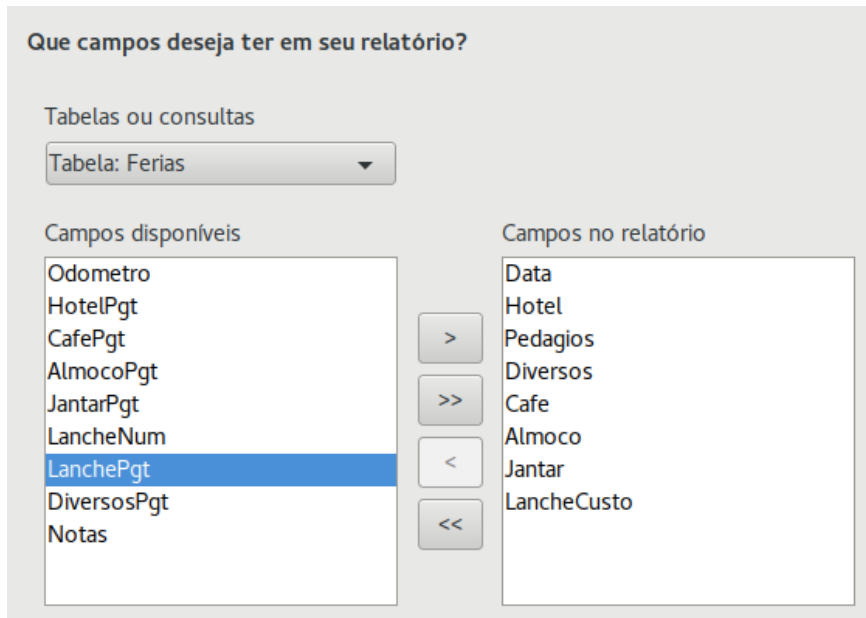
Que campos deseja ter em seu relatório?

Tabelas ou consultas

Tabela: Ferias

Campos disponíveis

Odometro
HotelPgt
CafePgt
AlmocoPgt
JantarPgt
LancheNum
LanchePgt
DiversosPgt
Notas

>
>>
<
<<

Campos no relatório

Data
Hotel
Pedagios
Diversos
Cafe
Almoco
Jantar
LancheCusto